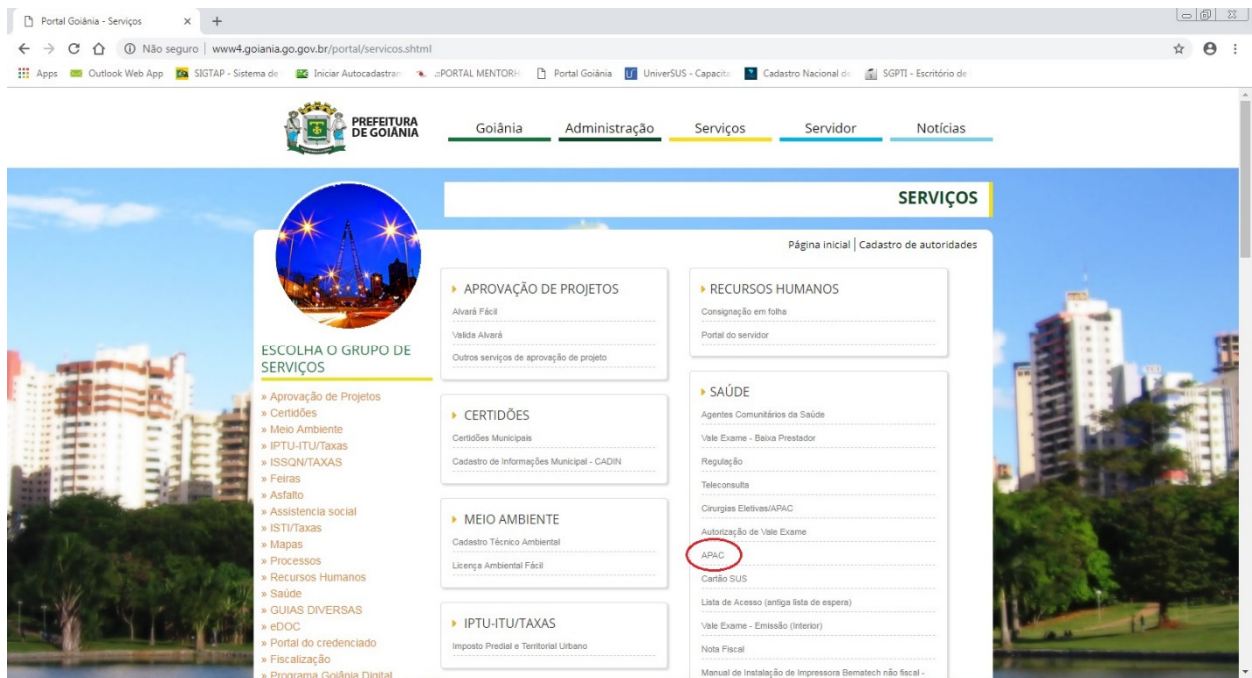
Portal Goiânia - Serviços × +

Não seguro | www4.goiania.go.gov.br/portal/servicos.shtml

Apps Outlook Web App SIGTAP - Sistema de Iniciar Autocadastran PORTAL MENTORH Portal Goiânia UniverSUS - Capacita Cadastro Nacional de SGPTI - Escritório de

PREFEITURA DE GOIÂNIA

Goiânia Administração Serviços Servidor Notícias

SERVIÇOS

Página inicial | Cadastro de autoridades

ESCOLHA O GRUPO DE SERVIÇOS

» Aprovação de Projetos
» Certidões
» Meio Ambiente
» IPTU-ITU/Taxas
» ISSQN/TAXAS
» Feiras
» Asfalto
» Assistencia social
» ISTI/Taxas
» Mapas
» Processos
» Recursos Humanos
» Saúde
» GUIAS DIVERSAS
» eDOC
» Portal do credenciado
» Fiscalização
» Programa Goiânia Digital

APROVAÇÃO DE PROJETOS
Alvará Fácil
Valida Alvará
Outros serviços de aprovação de projeto

CERTIDÕES
Certidões Municipais
Cadastro de Informações Municipal - CADIN

MEIO AMBIENTE
Cadastro Técnico Ambiental
Licença Ambiental Fácil

IPTU-ITU/TAXAS
Imposto Predial e Territorial Urbano

RECURSOS HUMANOS
Consignação em folha
Portal do servidor

SAÚDE
Agentes Comunitários da Saúde
Vale Exame - Baixa Prestador
Regulação
Teleconsulta
Cirurgias Eletivas/APAC
Autorização de Vale Exame
APAC
Cartão SUS
Lista de Acesso (antiga lista de espera)
Vale Exame - Emissão (Interior)
Nota Fiscal
Manual de Instalação de Impressora Bematech não fiscal -